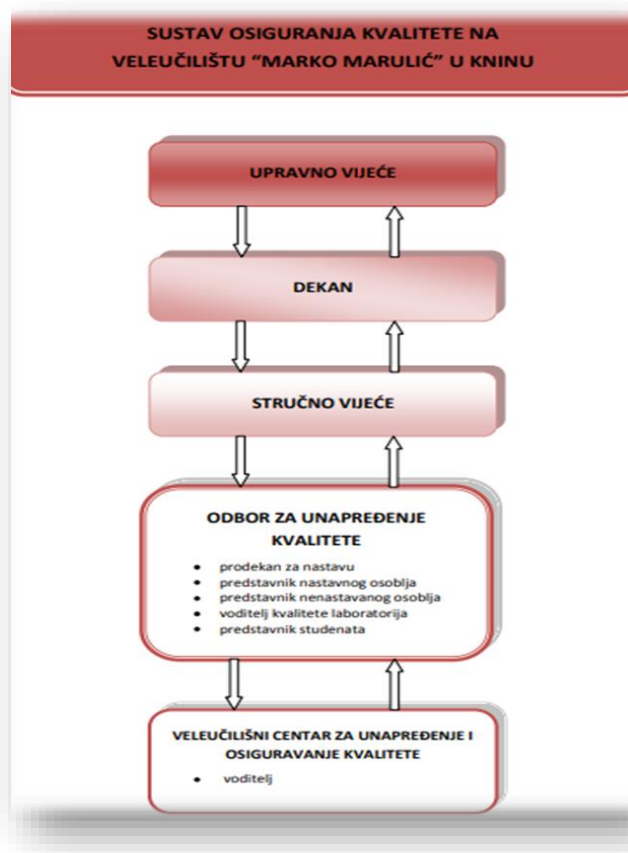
SUSTAV OSIGURANJA KVALITETE NA VELEUČILIŠTU "MARKO MARULIĆ" U KNINU

UPRAVNO VIJEĆE

DEKAN

STRUČNO VIJEĆE

ODBOR ZA UNAPREĐENJE KVALITETE

- prodekan za nastavu
- predstavnik nastavnog osoblja
- predstavnik nenastavanog osoblja
- voditelj kvalitete laboratorija
- predstavnik studenata

VELEUČILIŠNI CENTAR ZA UNAPREĐENJE I OSIGURAVANJE KVALITETE

- voditelj